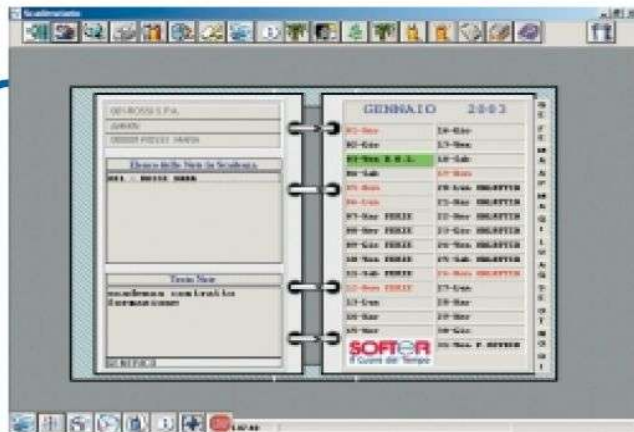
Scadenziario

GENNAIO 2003

Elenco delle Note in Scadenza

Testo Note

scadenza contratto formazione

SOFTER
Il Cuore del Tempo

| 01-Mer | 16-Gio |
|---|---|
| 02-Gio | 17-Ven |
| 03-Ven R.R.L. | 18-Sab |
| 04-Sab | 19-Dom |
| 05-Dom | 20-Lun |
| 06-Lun | 21-Mar |
| 07-Mar FERIE | 22-Mer |
| 08-Mer FERIE | 23-Gio |
| 09-Gio FERIE | 24-Ven |
| 10-Ven FERIE | 25-Sab |
| 11-Sab FERIE | 26-Dom |
| 12-Dom FERIE | 27-Lun |
| 13-Lun | 28-Mar |
| 14-Mar | 29-Mer |
| 15-Mer | 30-Gio |
| | 31-Ven |